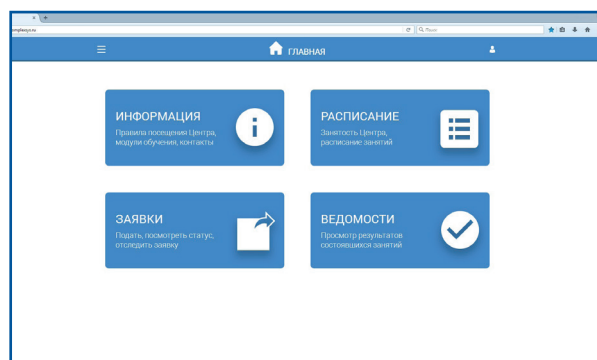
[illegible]

ГЛАВНАЯ

ИНФОРМАЦИЯ
Правила посещения Центра, модули обучения, контакты

РАСПИСАНИЕ
Занятость Центра, расписание занятий

ЗАЯВКИ
Подать, посмотреть статус, отследить заявку

ВЕДОМОСТИ
Просмотр результатов состоявшихся занятий